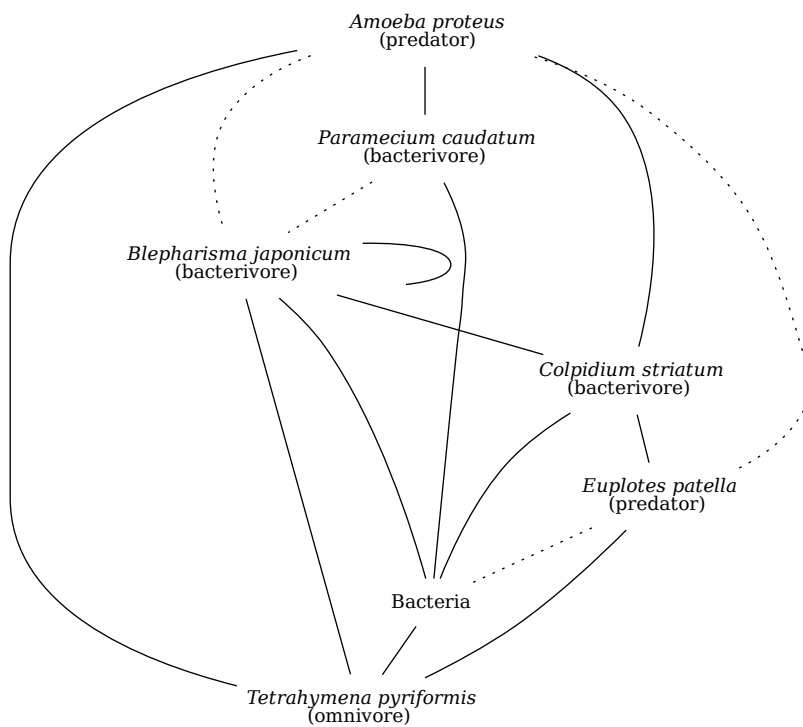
Amoeba proteus
(predator)

Paramecium caudatum
(bacterivore)

Blepharisma japonicum
(bacterivore)

Colpidium striatum
(bacterivore)

Euplotes patella
(predator)

Bacteria

Tetrahymena pyriformis
(omnivore)